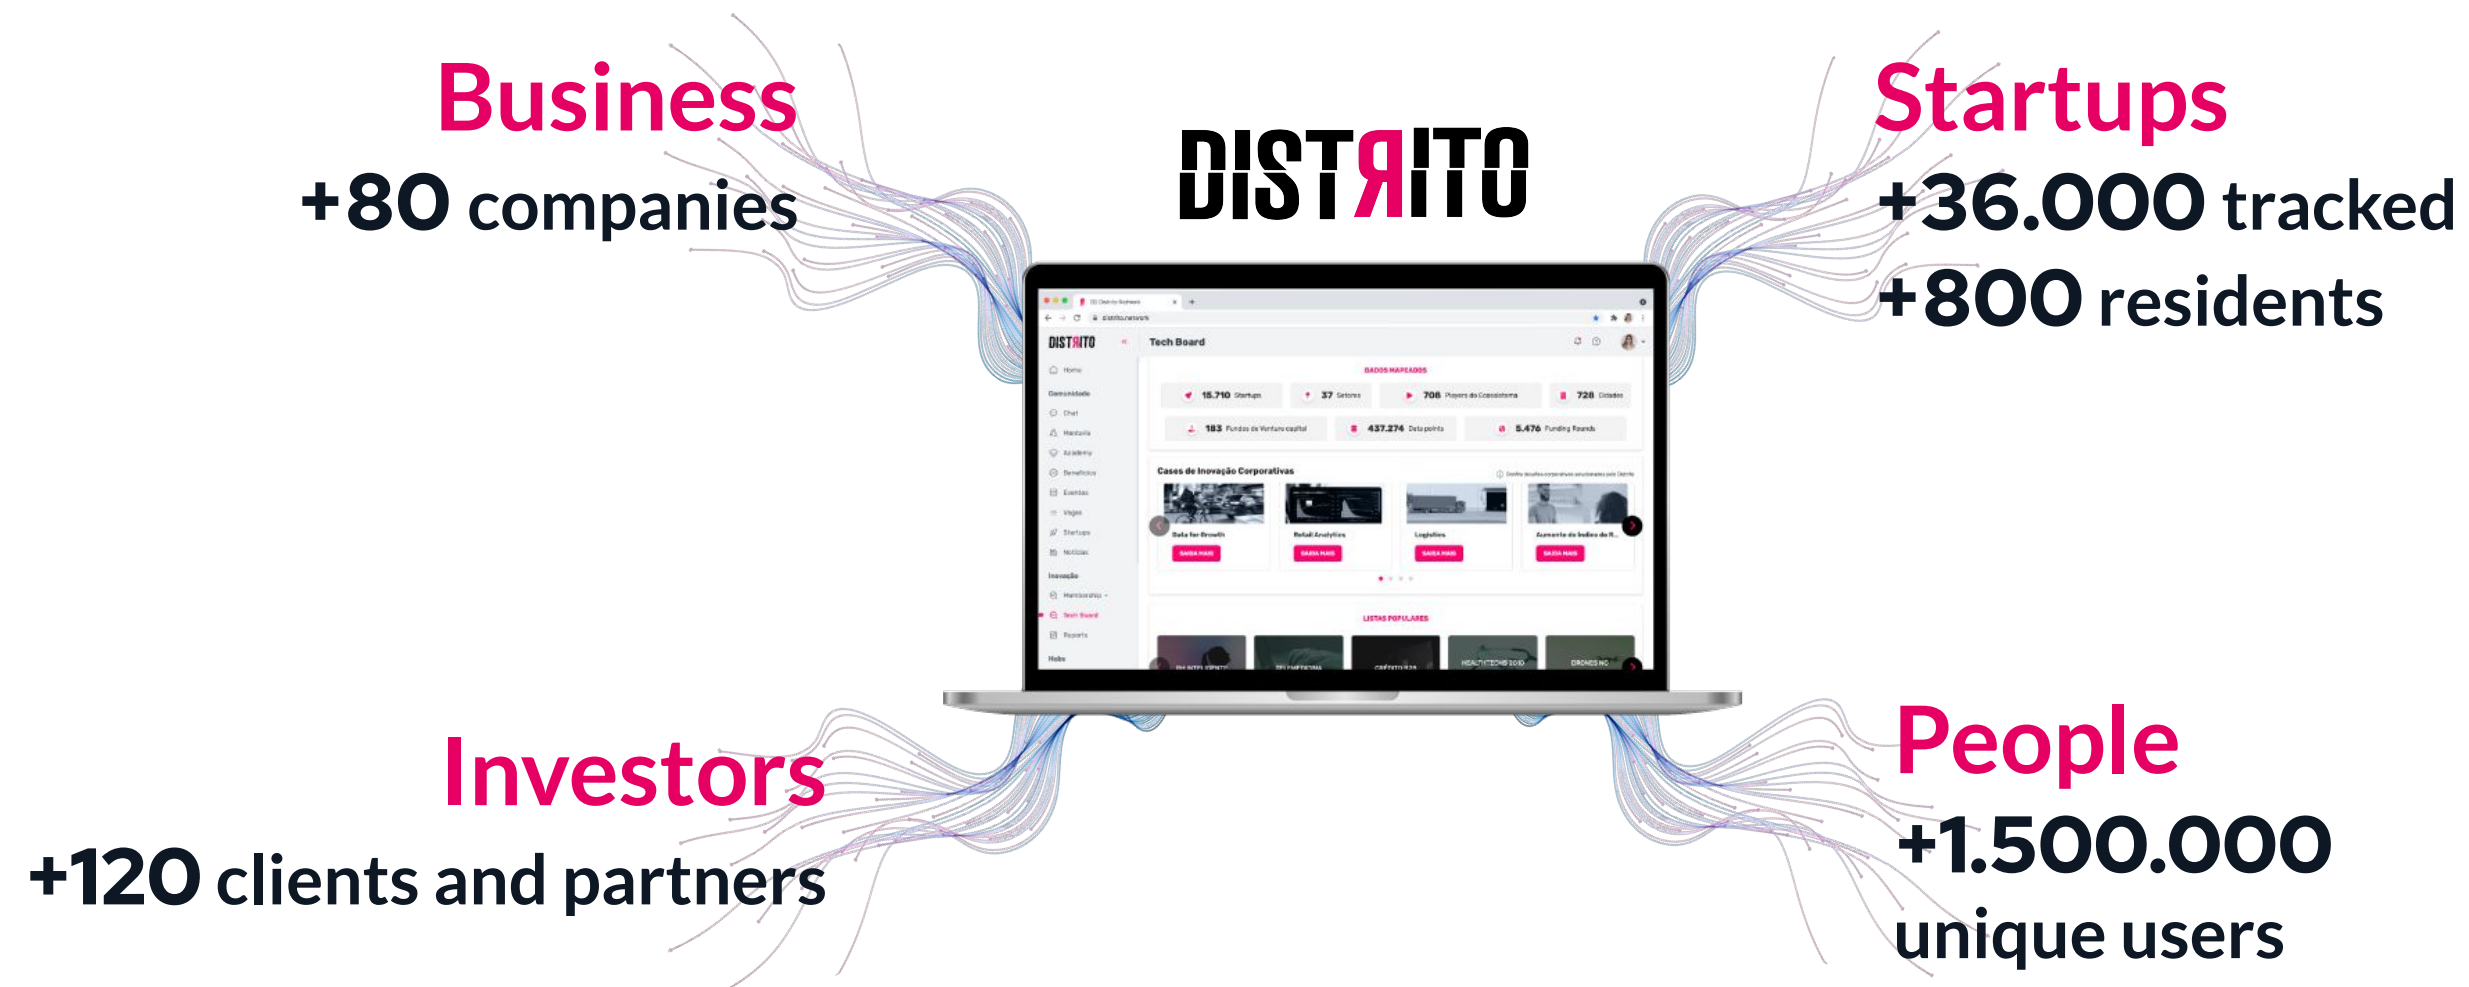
Business
+80 companies

DISTRITO

Startups
+36.000 tracked
+800 residents

DISTRITO
Tech Board
Home
Comunidade
Chat
Mentoria
Academy
Benefícios
Eventos
Vagas
Startups
Notícias
Inovação
Membership
Tech Board
Reports
Hubs

DADOS MAPEADOS
15.710 Startups
37 Setores
708 Players do Ecossistema
728 Cidades
183 Fundos de Venture capital
437.274 Data points
5.476 Funding Rounds

Cases de Inovação Corporativas
Data for Growth
Retail Analytics
Logistics
Aumento de Índice de R...
SAIBA MAIS
SAIBA MAIS
SAIBA MAIS
SAIBA MAIS

LISTAS POPULARES

Investors
+120 clients and partners

People
+1.500.000
unique users